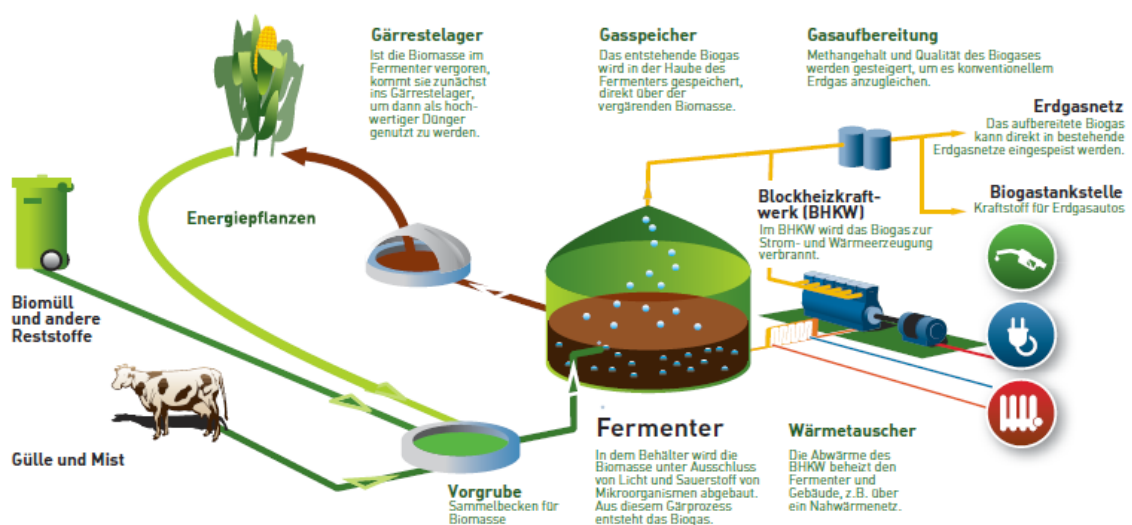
Gärrestelager
Ist die Biomasse im Fermenter vergoren, kommt sie zunächst ins Gärrestelager, um dann als hochwertiger Dünger genutzt zu werden.

Gasspeicher
Das entstehende Biogas wird in der Haube des Fermenters gespeichert, direkt über der vergärenden Biomasse.

Gasaufbereitung
Methangehalt und Qualität des Biogases werden gesteigert, um es konventionellem Erdgas anzugleichen.

Erdgasnetz
Das aufbereitete Biogas kann direkt in bestehende Erdgasnetze eingespeist werden.

Biogastankstelle
Kraftstoff für Erdgasautos

Blockheizkraftwerk (BHKW)
Im BHKW wird das Biogas zur Strom- und Wärmeerzeugung verbrannt.

Energiepflanzen

Biomüll und andere Reststoffe

Gülle und Mist

Vorgrube
Sammelbecken für Biomasse

Fermenter
In dem Behälter wird die Biomasse unter Ausschluss von Licht und Sauerstoff von Mikroorganismen abgebaut. Aus diesem Gärprozess entsteht das Biogas.

Wärmetauscher
Die Abwärme des BHKW beheizt den Fermenter und Gebäude, z.B. über ein Nahwärmenetz.